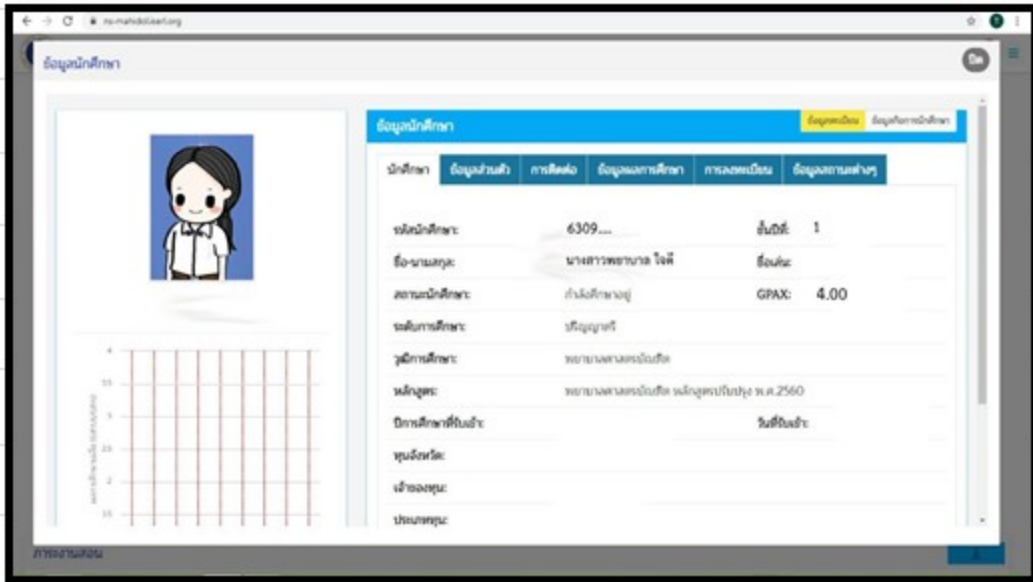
ms.mahidolsart.org

ข้อมูลนักศึกษา

ข้อมูลนักศึกษา

ข้อมูลทะเบียน ข้อมูลกิจกรรมนักศึกษา

นักศึกษา | ข้อมูลส่วนตัว | การติดต่อ | ข้อมูลผลการศึกษา | การลงทะเบียน | ข้อมูลรายงานต่างๆ

| | | | |
|---|---|---|---|
| รหัสนักศึกษา: | 6309.... | ชั้นปีที่: | 1 |
| ชื่อ-นามสกุล: | นางสาวพยาบาล ใจดี | ชื่อเล่น: | |
| สถานะนักศึกษา: | กำลังศึกษาอยู่ | GPAX: | 4.00 |
| ระดับการศึกษา: | ปริญญาตรี | | |
| วุฒิการศึกษา: | พยาบาลศาสตรบัณฑิต | | |
| หลักสูตร: | พยาบาลศาสตรบัณฑิต หลักสูตรปรับปรุง พ.ศ.2560 | | |
| ปีการศึกษาที่รับเข้า: | | วันที่รับเข้า: | |
| ทุนจังหวัด: | | | |
| เจ้าของทุน: | | | |
| ประเภททุน: | | | |

4
3.5
3
2.5
2
1.5

ภาระงานสอน